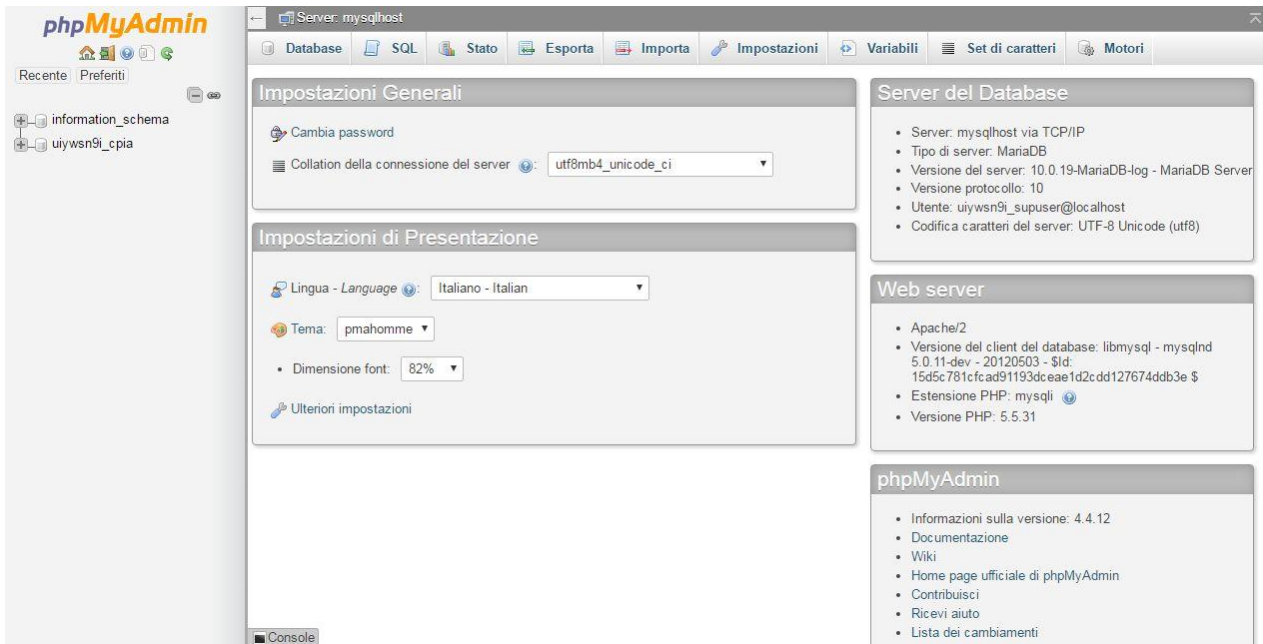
phpMyAdmin

Recente Preferiti

information_schema
uiywsn9i_cpia

Server: mysqlhost

Database SQL Stato Esporta Importa Impostazioni Variabili Set di caratteri Motori

Impostazioni Generali

Cambia password

Collation della connessione del server: utf8mb4_unicode_ci

Impostazioni di Presentazione

Lingua - Language: Italiano - Italian

Tema: pmahomme

- Dimensione font: 82%

Ulteriori impostazioni

Server del Database

- Server: mysqlhost via TCP/IP
- Tipo di server: MariaDB
- Versione del server: 10.0.19-MariaDB-log - MariaDB Server
- Versione protocollo: 10
- Utente: uiywsn9i_supuser@localhost
- Codifica caratteri del server: UTF-8 Unicode (utf8)

Web server

- Apache/2
- Versione del client del database: libmysql - mysqlnd 5.0.11-dev - 20120503 - $Id: 15d5c781cfcad91193dceae1d2cdd127674ddb3e $
- Estensione PHP: mysqli
- Versione PHP: 5.5.31

phpMyAdmin

- Informazioni sulla versione: 4.4.12
- Documentazione
- Wiki
- Home page ufficiale di phpMyAdmin
- Contribuisci
- Ricevi aiuto
- Lista dei cambiamenti

Console